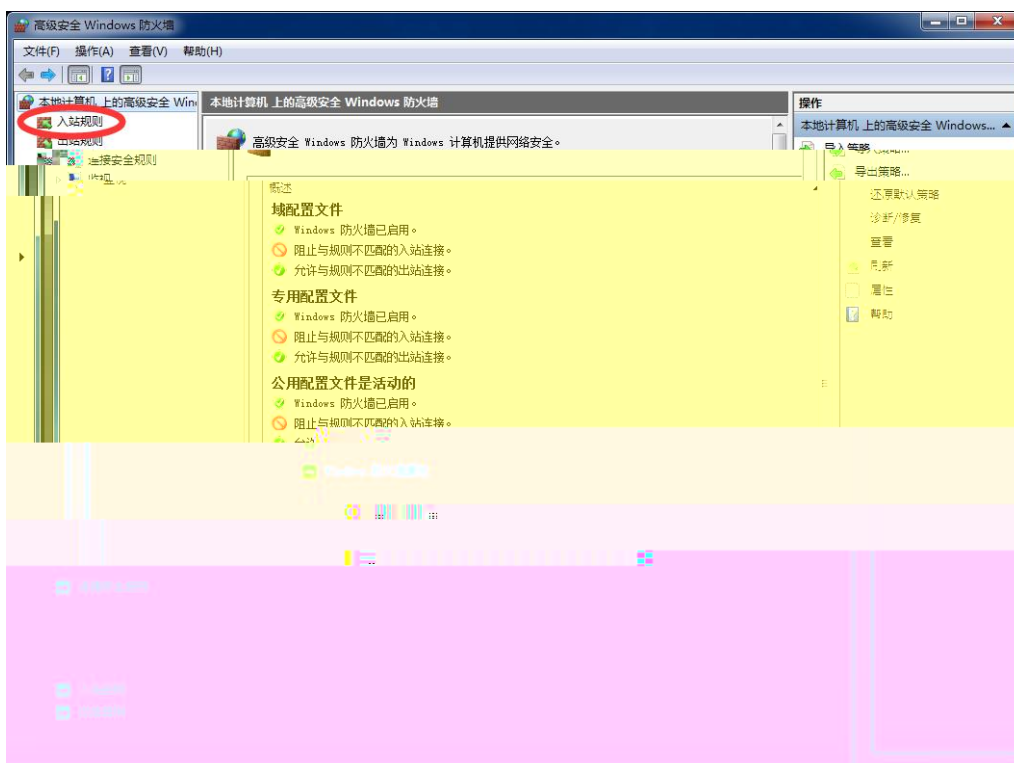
高级安全 Windows 防火墙

文件(F) 操作(A) 查看(V) 帮助(H)

本地计算机 上的高级安全 Wind
入站规则
出站规则
连接安全规则
监视

本地计算机 上的高级安全 Windows 防火墙

高级安全 Windows 防火墙为 Windows 计算机提供网络安全。

概述

域配置文件
Windows 防火墙已启用。
阻止与规则不匹配的入站连接。
允许与规则不匹配的出站连接。

专用配置文件
Windows 防火墙已启用。
阻止与规则不匹配的入站连接。
允许与规则不匹配的出站连接。

公用配置文件是活动的
Windows 防火墙已启用。
阻止与规则不匹配的入站连接。
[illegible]

操作
本地计算机 上的高级安全 Windows...
导入策略...
导出策略...
还原默认策略
诊断/修复
查看
刷新
属性
帮助